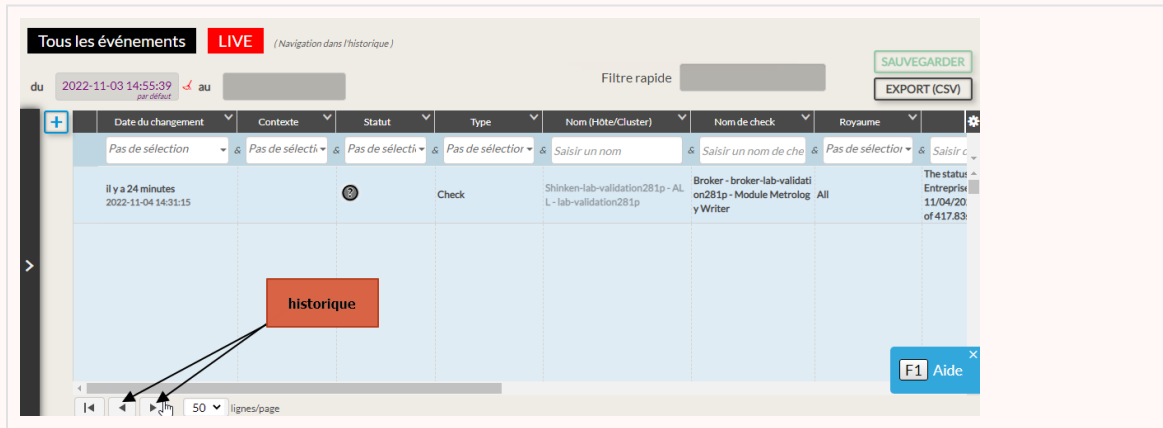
Tous les événements LIVE (Navigation dans l'historique)

du 2022-11-03 14:55:39 par défaut au

Filtre rapide

SAUVEGARDER

EXPORT (CSV)

| Date du changement | Contexte | Statut | Type | Nom (Hôte/Cluster) | Nom de check | Royaume | |
|---|---|---|---|---|---|---|---|
| Pas de sélection | Pas de sélecti | Pas de sélecti | Pas de sélection | Saisir un nom | Saisir un nom de che | Pas de sélection | Saisir c |
| il y a 24 minutes 2022-11-04 14:31:15 | | ? | Check | Shinken-lab-validation281p - ALL - lab-validation281p | Broker - broker-lab-validation281p - Module Metrology Writer | All | The status Entreprise 11/04/202 of 417.83 |

historique

50 lignes/page

F1 Aide